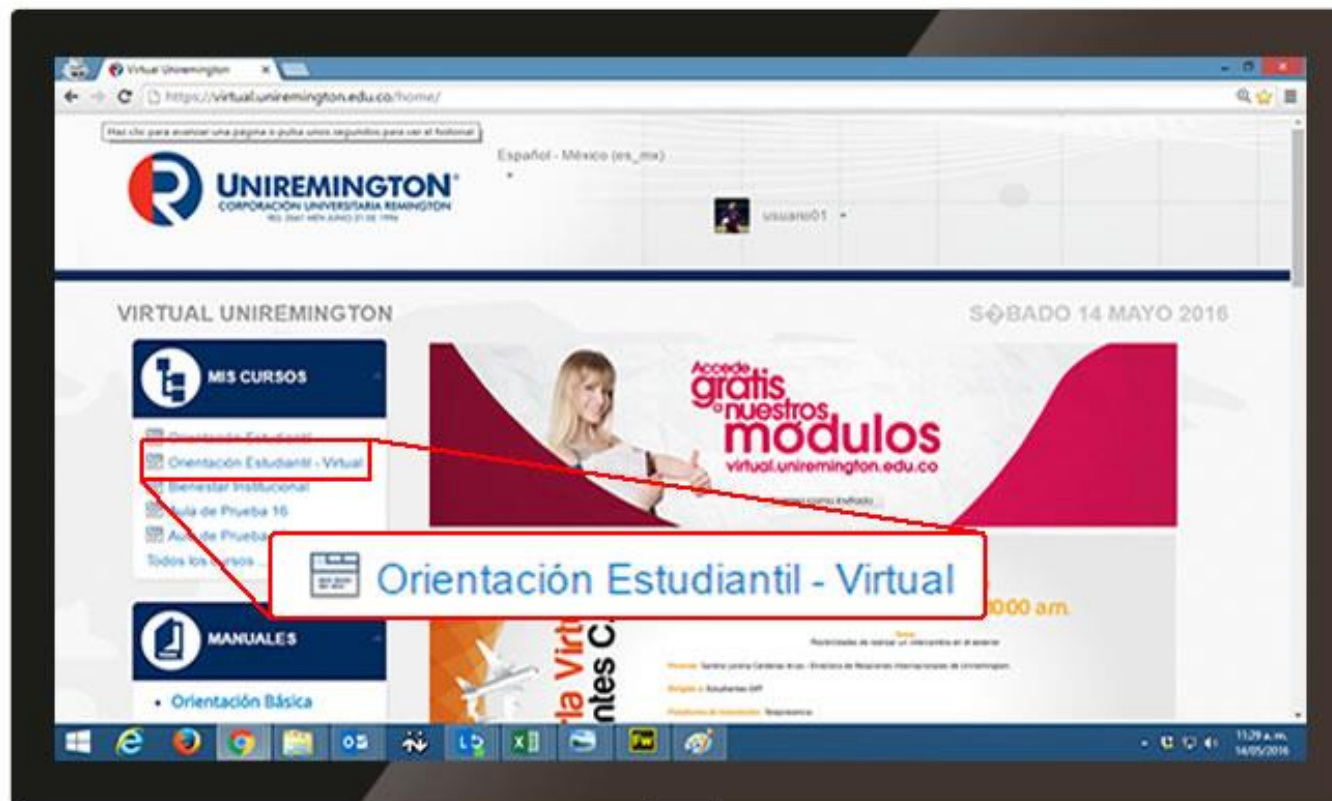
Virtual Uniremington

https://virtual.uniremington.edu.co/home/

Haz clic para avanzar una página o pulsa unos segundos para ver el historial

UNIREMINGTON
CORPORACIÓN UNIVERSITARIA REMINGTON

Español - México (es_mx)

usuario01

VIRTUAL UNIREMINGTON

SÁBADO 14 MAYO 2016

MIS CURSOS

Orientación Estudiantil
Orientación Estudiantil - Virtual
Bienestar Institucional
Aula de Prueba 16
Aula de Prueba
Todos los cursos ...

MANUALES

• Orientación Básica

Accede gratis a nuestros módulos
virtual.uniremington.edu.co

Orientación Estudiantil - Virtual

000 am.

11:29 a.m.
14/05/2016